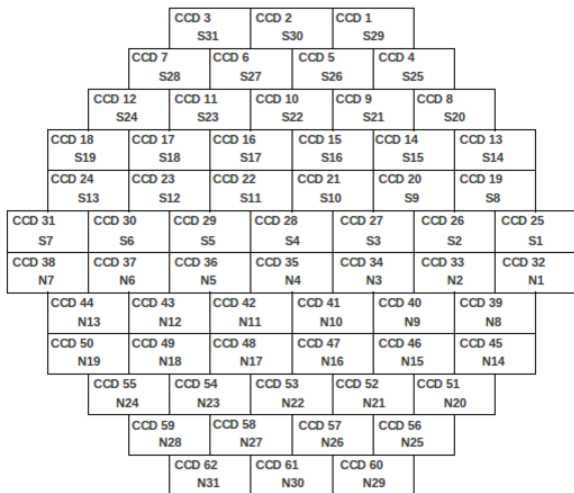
CCD 3
S31
CCD 2
S30
CCD 1
S29

CCD 7
S28
CCD 6
S27
CCD 5
S26
CCD 4
S25

CCD 12
S24
CCD 11
S23
CCD 10
S22
CCD 9
S21
CCD 8
S20

CCD 18
S19
CCD 17
S18
CCD 16
S17
CCD 15
S16
CCD 14
S15
CCD 13
S14

CCD 24
S13
CCD 23
S12
CCD 22
S11
CCD 21
S10
CCD 20
S9
CCD 19
S8

CCD 31
S7
CCD 30
S6
CCD 29
S5
CCD 28
S4
CCD 27
S3
CCD 26
S2
CCD 25
S1

CCD 38
N7
CCD 37
N6
CCD 36
N5
CCD 35
N4
CCD 34
N3
CCD 33
N2
CCD 32
N1

CCD 44
N13
CCD 43
N12
CCD 42
N11
CCD 41
N10
CCD 40
N9
CCD 39
N8

CCD 50
N19
CCD 49
N18
CCD 48
N17
CCD 47
N16
CCD 46
N15
CCD 45
N14

CCD 55
N24
CCD 54
N23
CCD 53
N22
CCD 52
N21
CCD 51
N20

CCD 59
N28
CCD 58
N27
CCD 57
N26
CCD 56
N25

CCD 62
N31
CCD 61
N30
CCD 60
N29